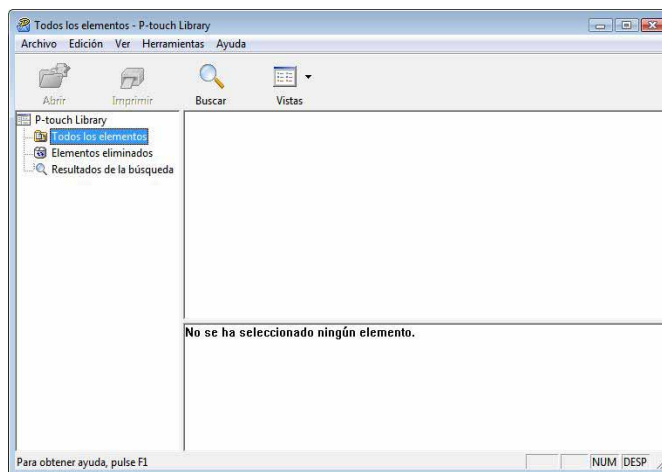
Todos los elementos - P-touch Library

Archivo Edición Ver Herramientas Ayuda

Abrir Imprimir Buscar Vistas

P-touch Library
Todos los elementos
Elementos eliminados
Resultados de la búsqueda

No se ha seleccionado ningún elemento.

Para obtener ayuda, pulse F1

NUM DESP